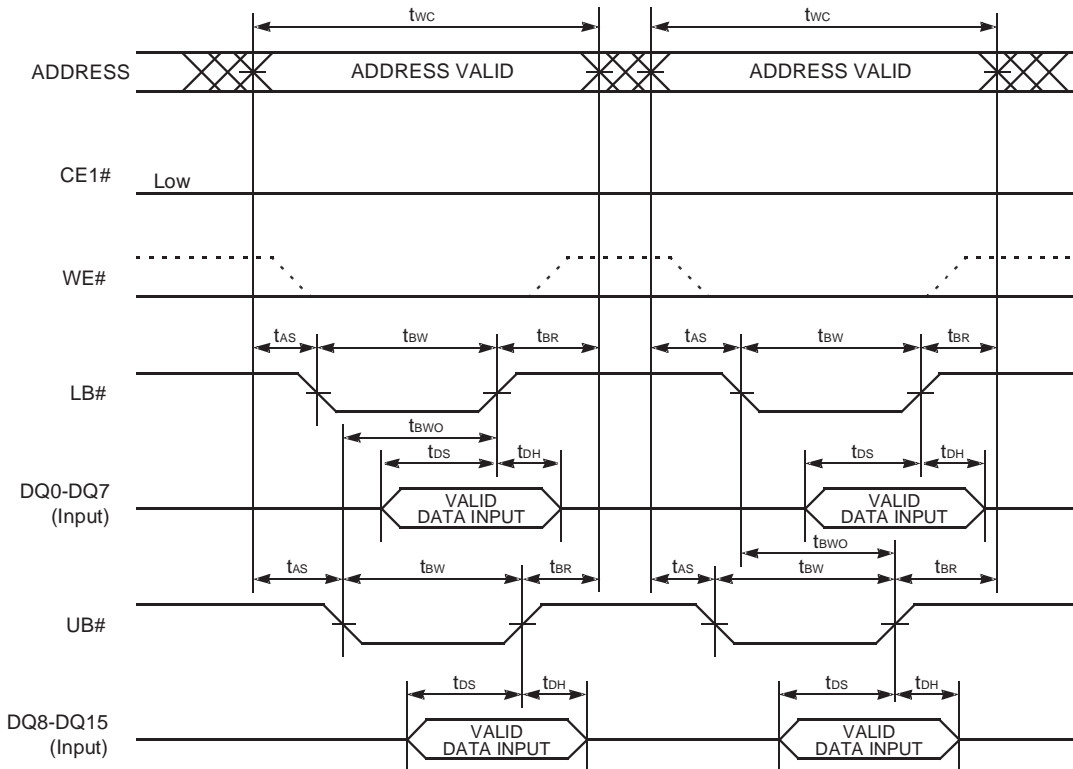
$t_{WC}$ $t_{WC}$

ADDRESS ADDRESS VALID ADDRESS VALID

CE1# Low

WE#

$t_{AS}$ $t_{BW}$ $t_{BR}$ $t_{AS}$ $t_{BW}$ $t_{BR}$

LB#

$t_{BWO}$

$t_{DS}$ $t_{DH}$ $t_{DS}$ $t_{DH}$

DQ0-DQ7 (Input) VALID DATA INPUT VALID DATA INPUT

$t_{BWO}$

$t_{AS}$ $t_{BW}$ $t_{BR}$ $t_{AS}$ $t_{BW}$ $t_{BR}$

UB#

$t_{DS}$ $t_{DH}$ $t_{DS}$ $t_{DH}$

DQ8-DQ15 (Input) VALID DATA INPUT VALID DATA INPUT